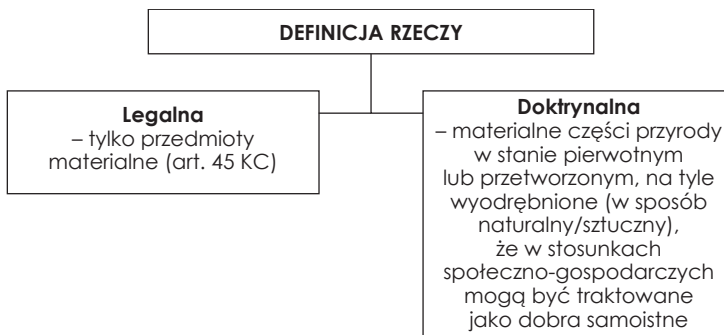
DEFINICJA RZECZY

Legalna
– tylko przedmioty materialne (art. 45 KC)

Doktrynalna
– materialne części przyrody w stanie pierwotnym lub przetworzonym, na tyle wyodrębnione (w sposób naturalny/sztuczny), że w stosunkach społeczno-gospodarczych mogą być traktowane jako dobra samoistne